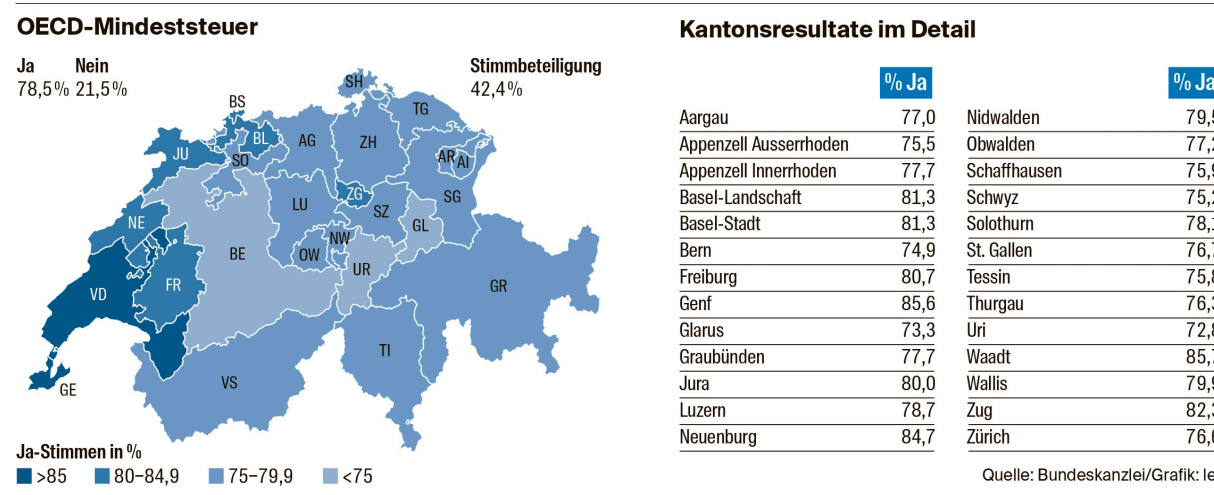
OECD-Mindeststeuer

Ja
78,5 %

Nein
21,5 %

Stimmbeteiligung
42,4 %

SH
BS
TG
BL
AG
ZH
JU
SO
AR
AI
ZG
SG
LU
SZ
NE
GL
NW
OW
UR
BE
FR
GR
VD
TI
VS
GE

Ja-Stimmen in %
>85
80–84,9
75–79,9
<75

Kantonsresultate im Detail

| | % Ja |
|---|---|
| Aargau | 77,0 |
| Appenzell Ausserrhoden | 75,5 |
| Appenzell Innerrhoden | 77,7 |
| Basel-Landschaft | 81,3 |
| Basel-Stadt | 81,3 |
| Bern | 74,9 |
| Freiburg | 80,7 |
| Genf | 85,6 |
| Glarus | 73,3 |
| Graubünden | 77,7 |
| Jura | 80,0 |
| Luzern | 78,7 |
| Neuenburg | 84,7 |

| | % Ja |
|---|---|
| Nidwalden | 79,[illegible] |
| Obwalden | 77,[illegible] |
| Schaffhausen | 75,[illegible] |
| Schwyz | 75,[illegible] |
| Solothurn | 78,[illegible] |
| St. Gallen | 76,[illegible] |
| Tessin | 75,8 |
| Thurgau | 76,3 |
| Uri | 72,8 |
| Waadt | 85,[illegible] |
| Wallis | 79,9 |
| Zug | 82,3 |
| Zürich | 76,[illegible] |

Quelle: Bundeskanzlei/Grafik: le